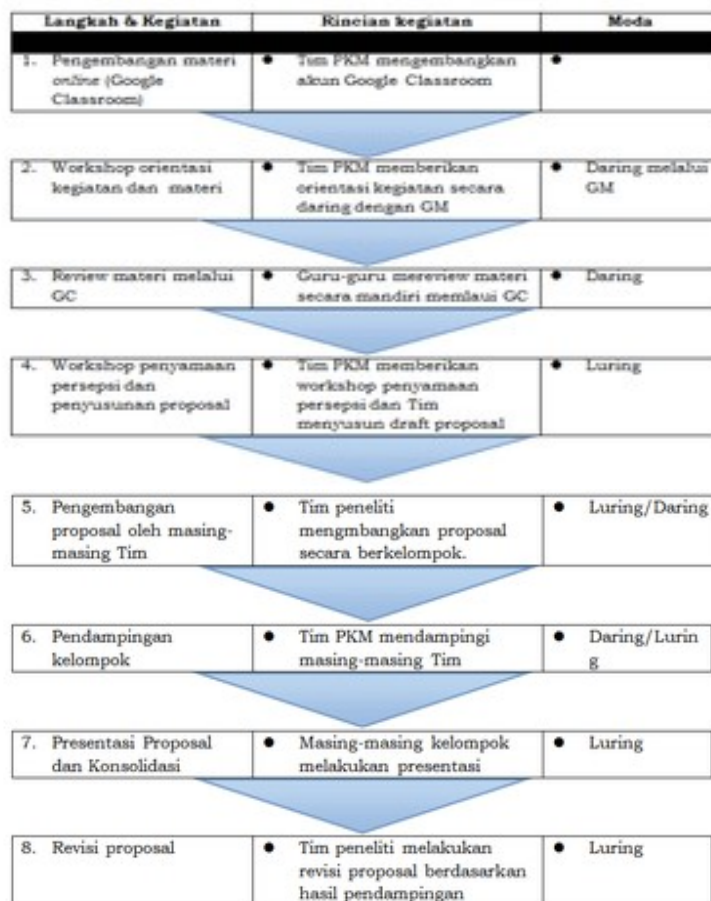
| Langkah & Kegiatan | Rincian kegiatan | Moda |
|---|---|---|
| 1. Pengembangan materi *online* (Google Classroom) | • Tim PKM mengembangkan akun Google Classroom | • |
| 2. Workshop orientasi kegiatan dan materi | • Tim PKM memberikan orientasi kegiatan secara daring dengan GM | • Daring melalui GM |
| 3. Review materi melalui GC | • Guru-guru mereview materi secara mandiri memlalui GC | • Daring |
| 4. Workshop penyamaan persepsi dan penyusunan proposal | • Tim PKM memberikan workshop penyamaan persepsi dan Tim menyusun draft proposal | • Luring |
| 5. Pengembangan proposal oleh masing-masing Tim | • Tim peneliti mengmbangkan proposal secara berkelompok. | • Luring/Daring |
| 6. Pendampingan kelompok | • Tim PKM mendampingi masing-masing Tim | • Daring/Luring |
| 7. Presentasi Proposal dan Konsolidasi | • Masing-masing kelompok melakukan presentasi | • Luring |
| 8. Revisi proposal | • Tim peneliti melakukan revisi proposal berdasarkan hasil pendampingan | • Luring |